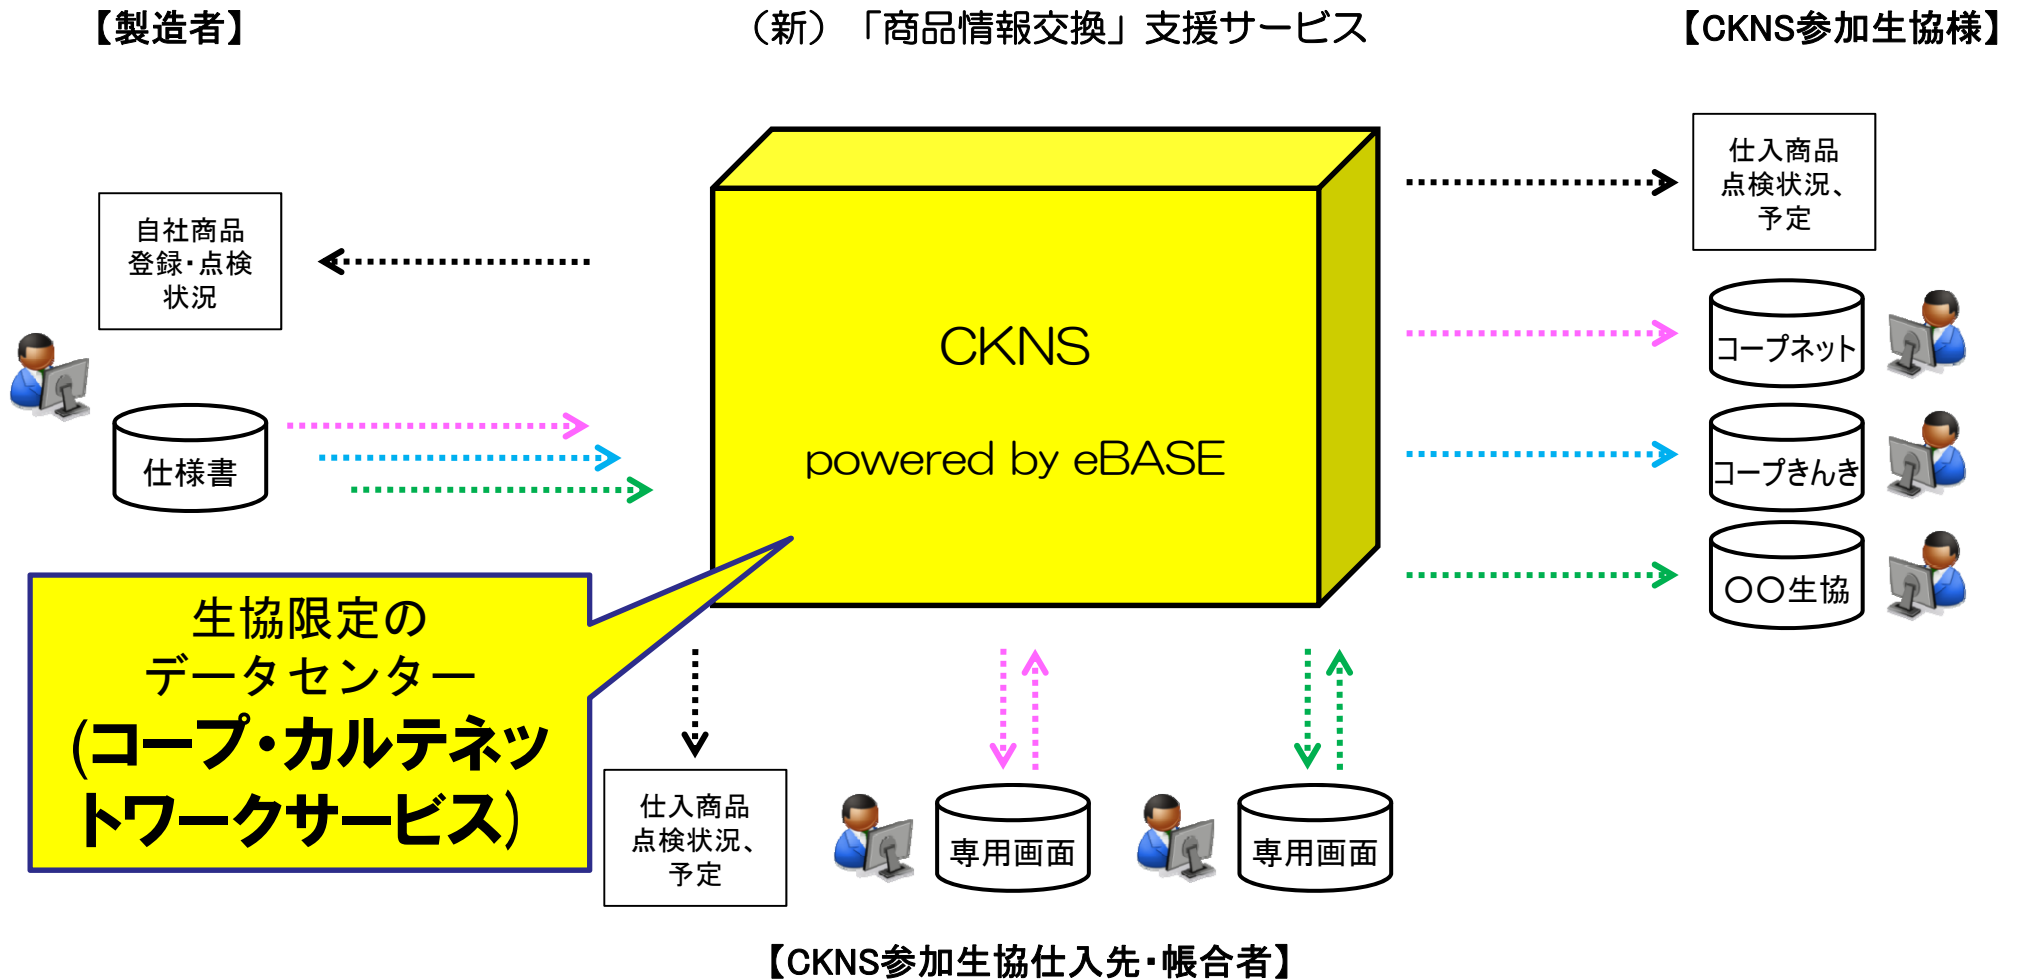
【製造者】

（新）「商品情報交換」支援サービス

【CKNS参加生協様】

自社商品
登録・点検
状況

仕様書

CKNS

powered by eBASE

仕入商品
点検状況、
予定

コープネット

コープきんき

○○生協

生協限定の
データセンター
(コープ・カルテネットワークサービス)

仕入商品
点検状況、
予定

専用画面

専用画面

【CKNS参加生協仕入先・帳合者】